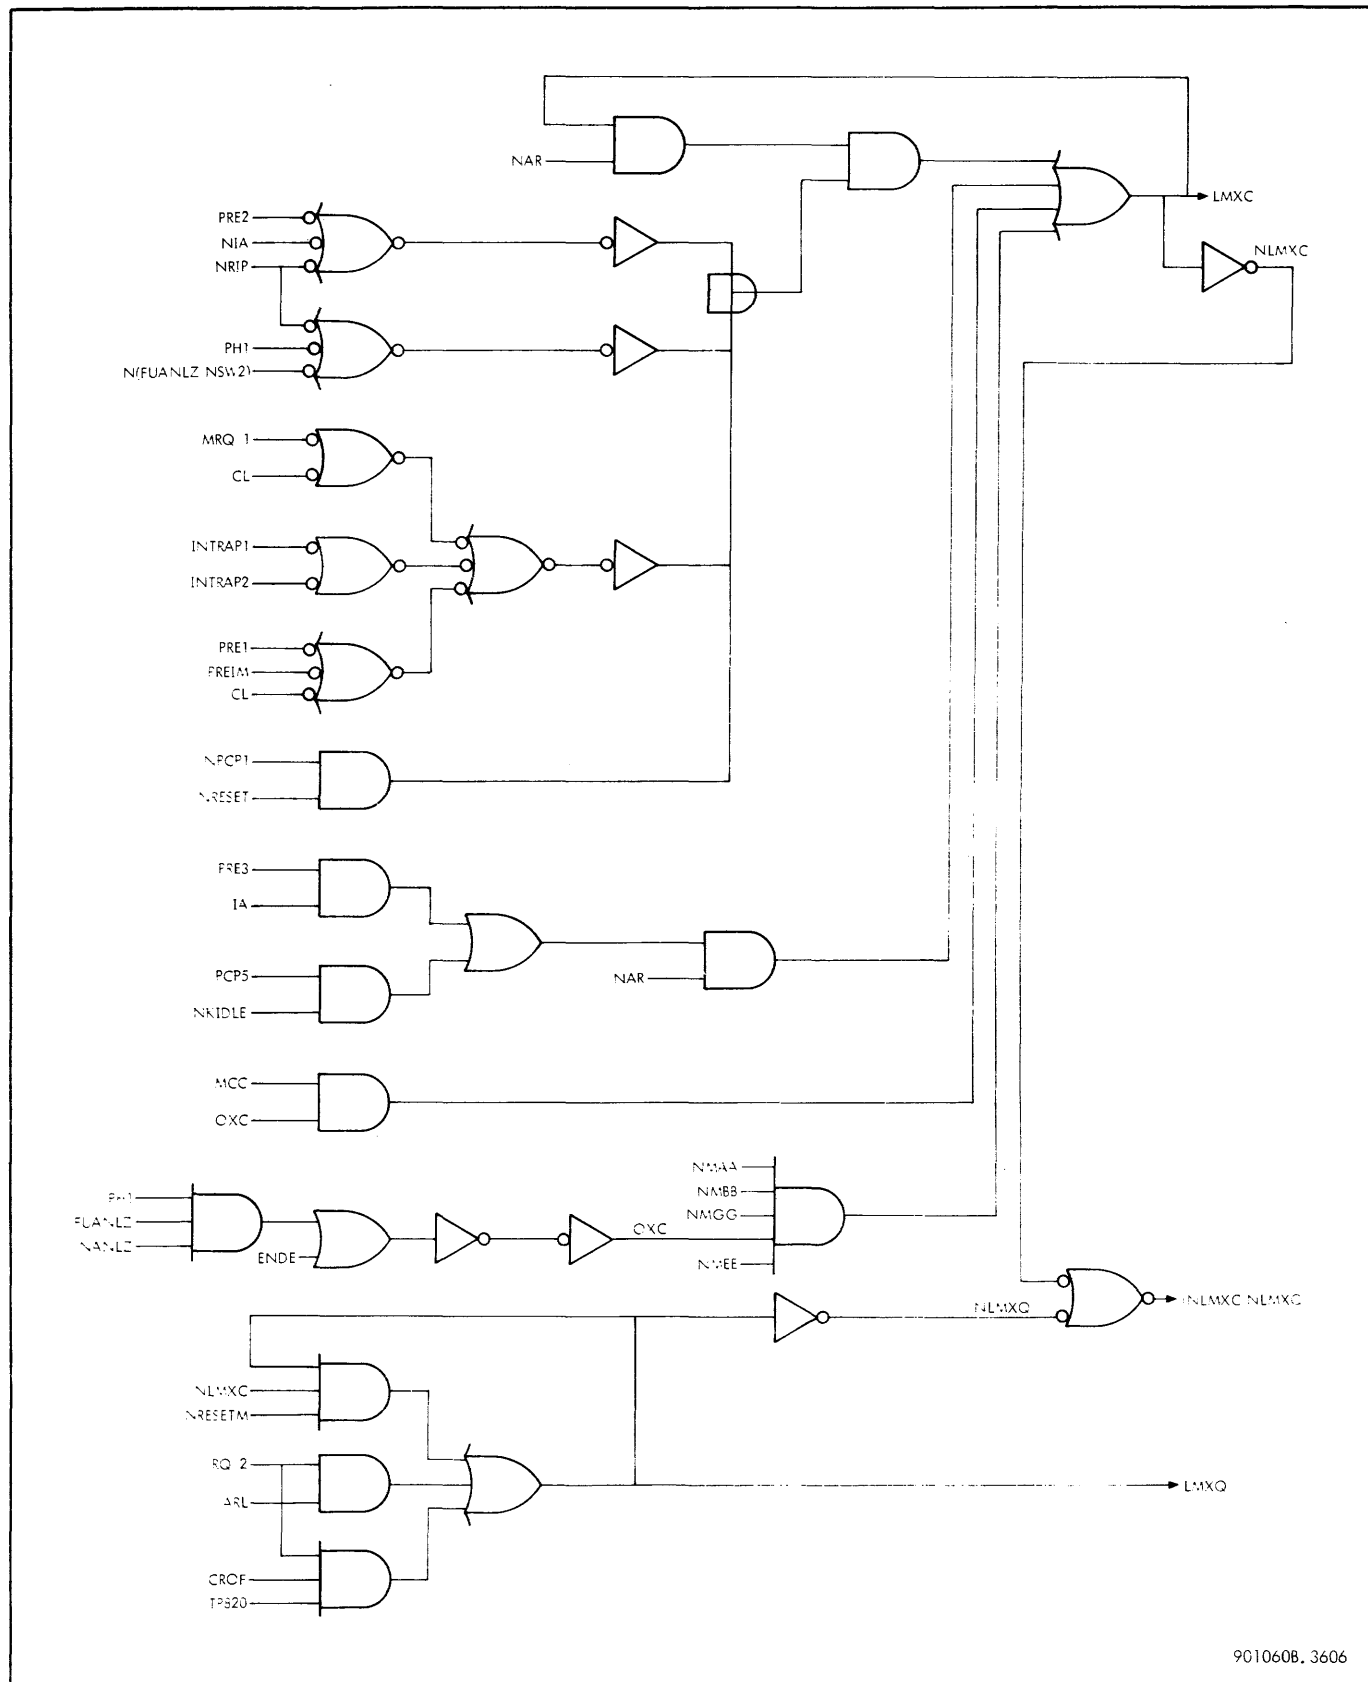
NAR

LMXC

PRE2
NIA
NRIP

NLMXC

PH1
N(FUANLZ NSW2)

MRQ 1
CL

INTRAP1
INTRAP2

PRE1
PREIM
CL

NPCP1
NRESET

PRE3
IA

PCP5
NKIDLE

NAR

MCC
OXC

NMAA
NMBB
NMGG
PH1
FUANLZ
NANLZ
ENDE
OXC
NMEE

NLMXQ
NLMXC NLMXC

NLMXC
NRESETM

RQ 2
ARL

CROF
TP520

LMXQ

901060B. 3606